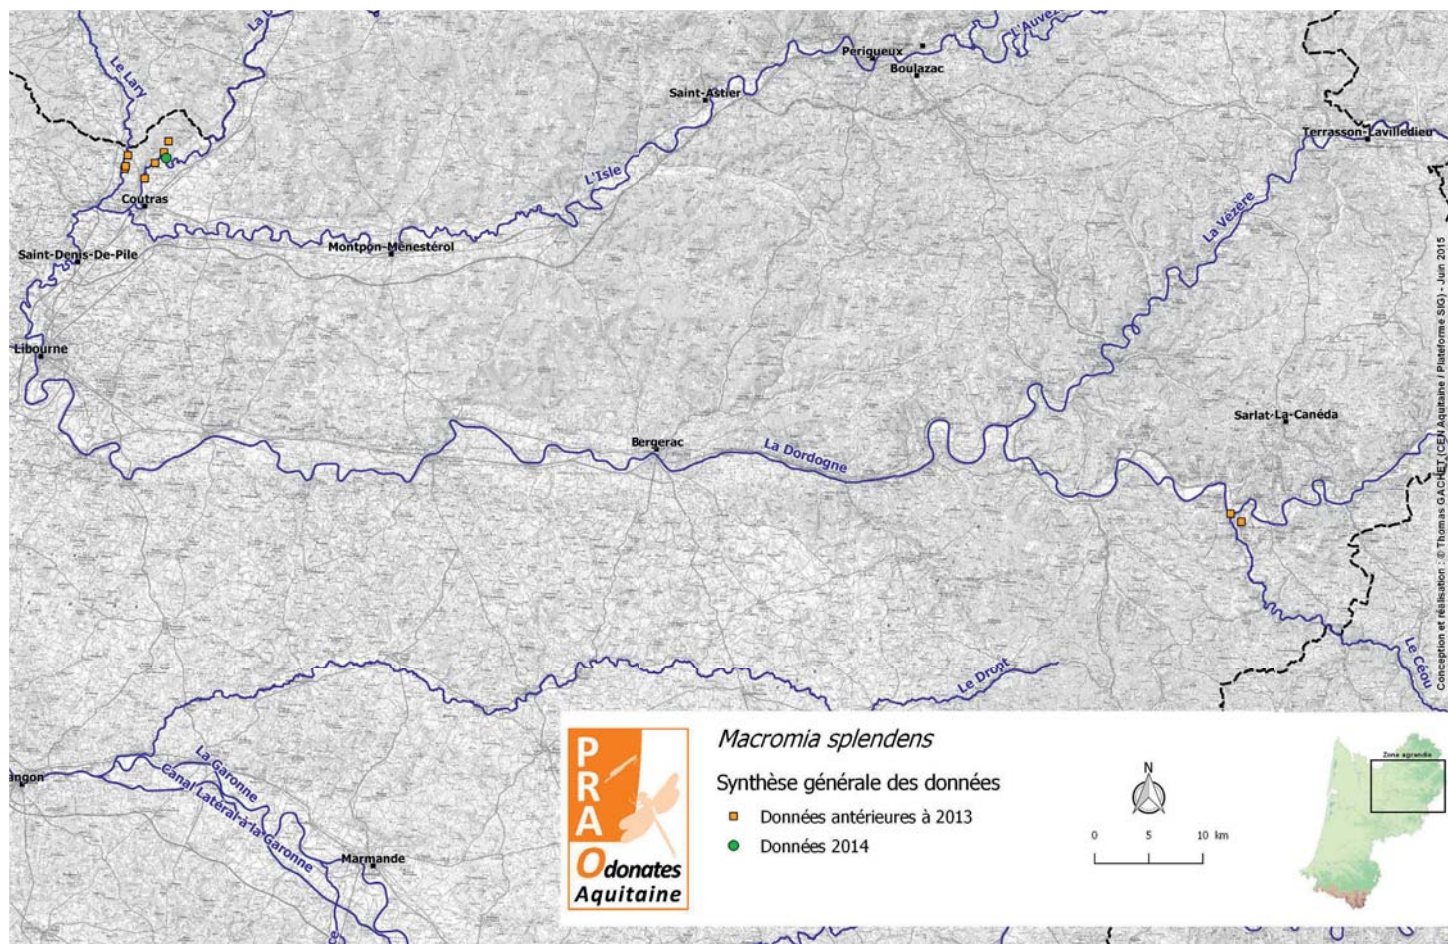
La
Le Lary
L'Auvezère
Périgueux
Boulazac
Saint-Astier
Terrasson-Lavilledieu
L'Isle
Coutras
Saint-Denis-De-Pile
Montpon-Ménestérol
La Vézère
Libourne
Sarlat-La-Canéda
Bergerac
La Dordogne
Le Dropt
Le Céou
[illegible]angon
La Garonne
Canal Latéral à la Garonne
Marmande

PRA Odonates Aquitaine

Macromia splendens
Synthèse générale des données
Données antérieures à 2013
Données 2014

N
0 5 10 km

Zone agrandie

Conception et réalisation : © Thomas GACHET (CEN Aquitaine / Plateforme SIG) - Juin 2015